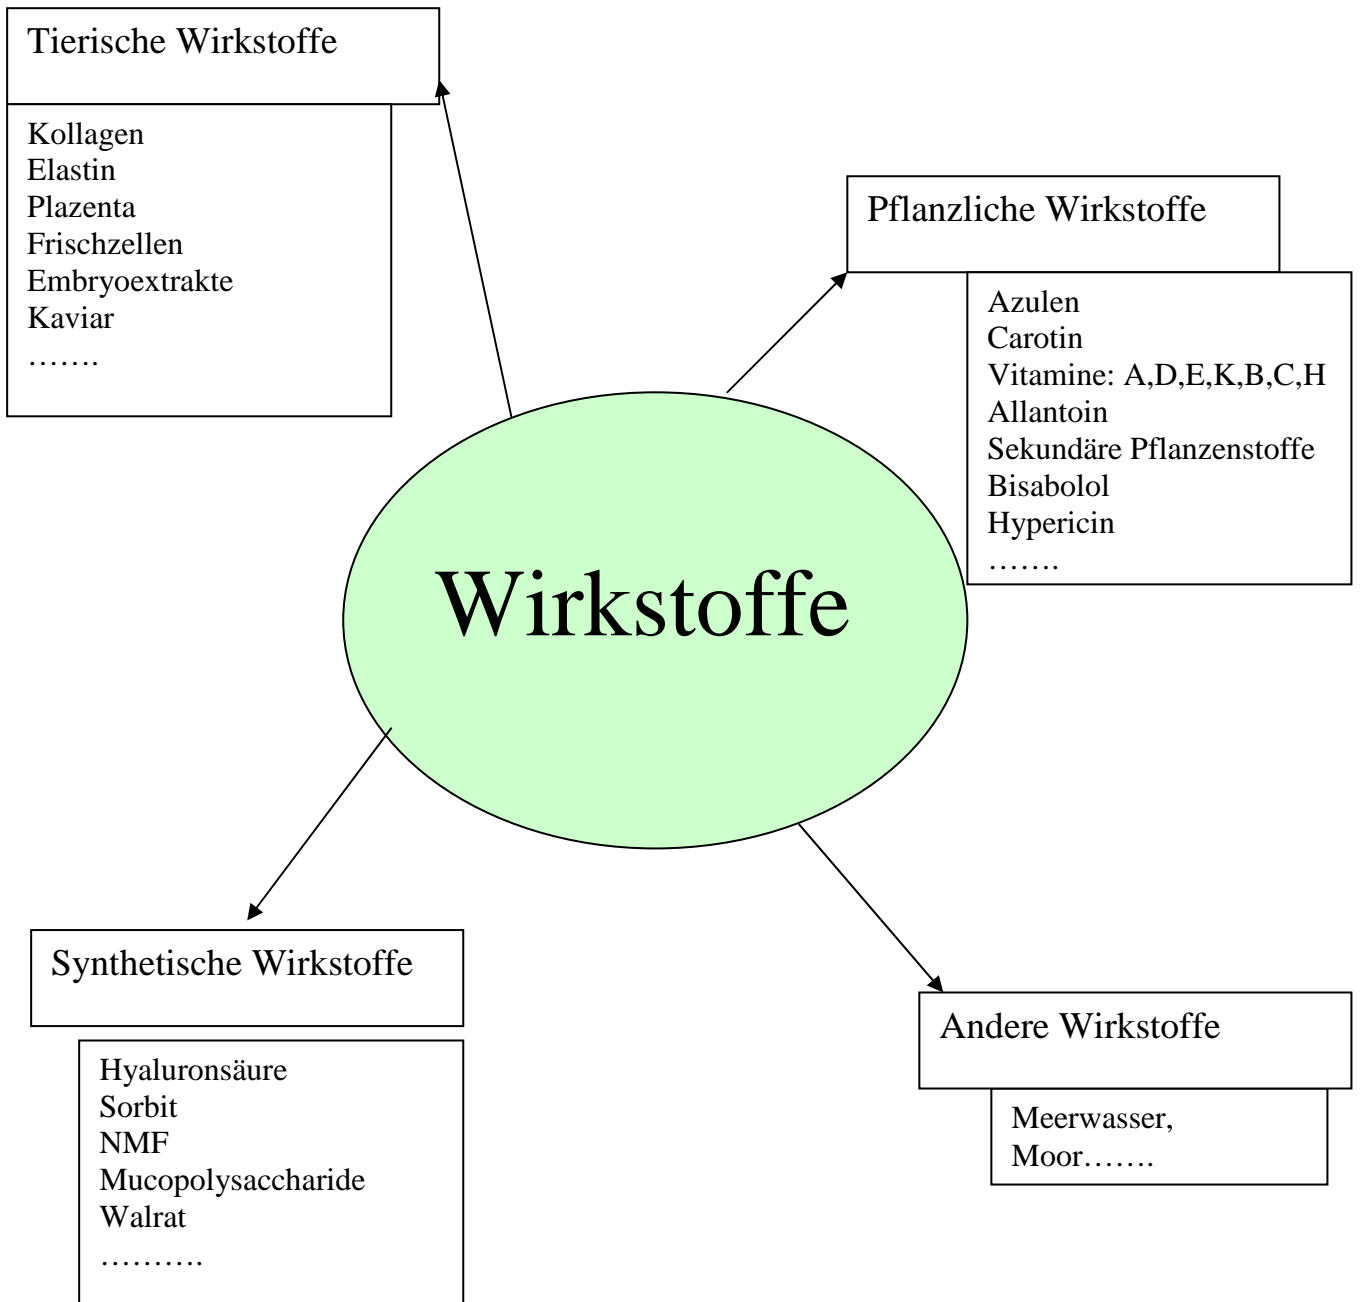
Tierische Wirkstoffe

Kollagen
Elastin
Plazenta
Frischzellen
Embryoextrakte
Kaviar
…….

Pflanzliche Wirkstoffe

Azulen
Carotin
Vitamine: A,D,E,K,B,C,H
Allantoin
Sekundäre Pflanzenstoffe
Bisabolol
Hypericin
…….

Wirkstoffe

Synthetische Wirkstoffe

Hyaluronsäure
Sorbit
NMF
Mucopolysaccharide
Walrat
……….

Andere Wirkstoffe

Meerwasser,
Moor…….